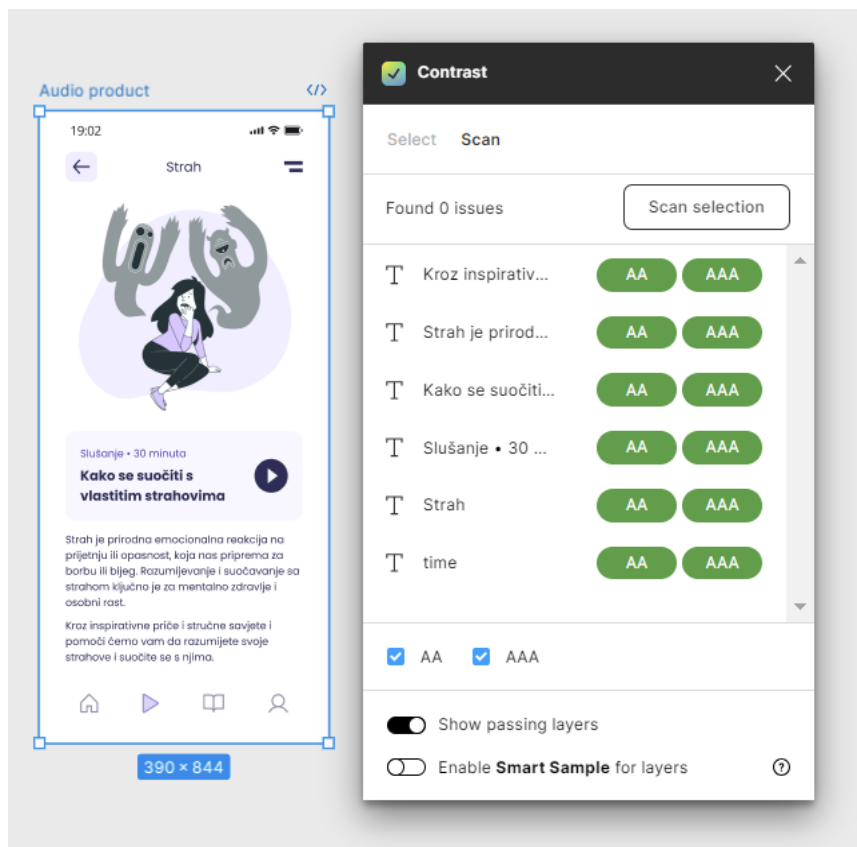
Audio product

19:02

Strah

Slušanje • 30 minuta

Kako se suočiti s vlastitim strahovima

Strah je prirodna emocionalna reakcija na prijetnju ili opasnost, koja nas priprema za borbu ili bijeg. Razumijevanje i suočavanje sa strahom ključno je za mentalno zdravlje i osobni rast.

Kroz inspirativne priče i stručne savjete i pomoći ćemo vam da razumijete svoje strahove i suočite se s njima.

390 × 844

Contrast

Select Scan

Found 0 issues

Scan selection

Kroz inspirativ... AA AAA

Strah je prirod... AA AAA

Kako se suočiti... AA AAA

Slušanje • 30 ... AA AAA

Strah AA AAA

time AA AAA

AA AAA

Show passing layers

Enable **Smart Sample** for layers

?